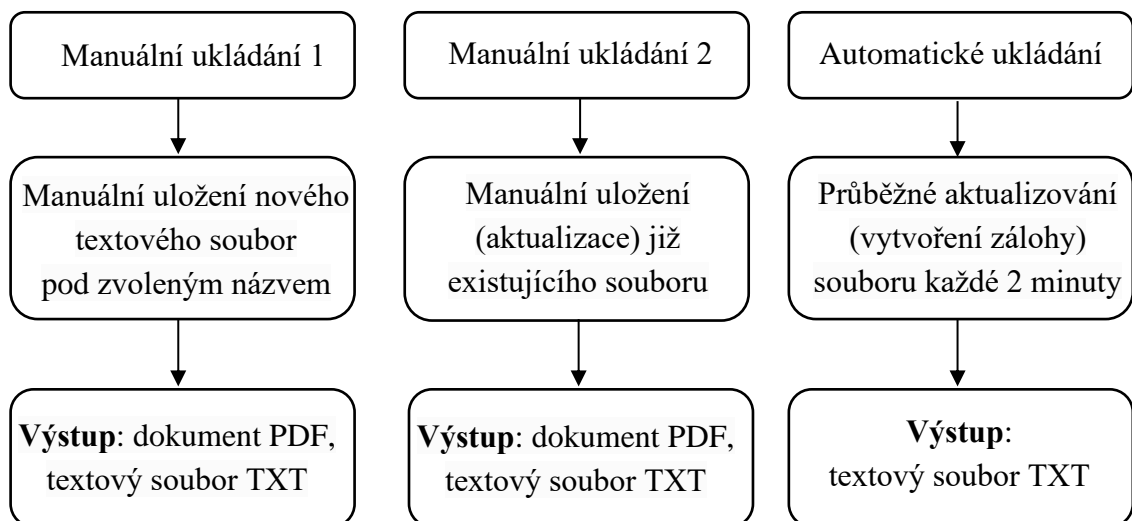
Manuální ukládání 1

Manuální uložení nového textového soubor pod zvoleným názvem

Výstup: dokument PDF, textový soubor TXT

Manuální ukládání 2

Manuální uložení (aktualizace) již existujícího souboru

Výstup: dokument PDF, textový soubor TXT

Automatické ukládání

Průběžné aktualizování (vytvoření zálohy) souboru každé 2 minuty

Výstup: textový soubor TXT